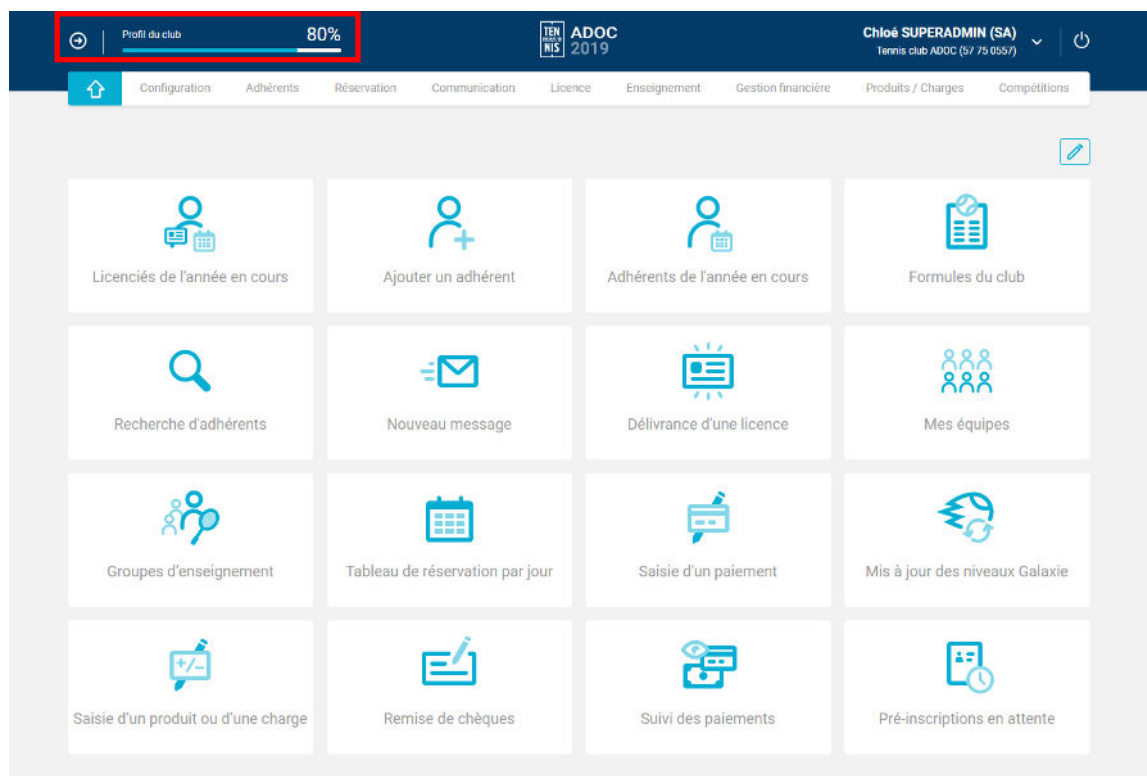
Profil du club 80%

TEN NIS ADOC 2019

Chloé SUPERADMIN (SA)
Tennis club ADOC (57 75 0557)

Configuration Adhérents Réservation Communication Licence Enseignement Gestion financière Produits / Charges Compétitions

Licenciés de l'année en cours

Ajouter un adhérent

Adhérents de l'année en cours

Formules du club

Recherche d'adhérents

Nouveau message

Délivrance d'une licence

Mes équipes

Groupes d'enseignement

Tableau de réservation par jour

Saisie d'un paiement

Mis à jour des niveaux Galaxie

Saisie d'un produit ou d'une charge

Remise de chèques

Suivi des paiements

Pré-inscriptions en attente